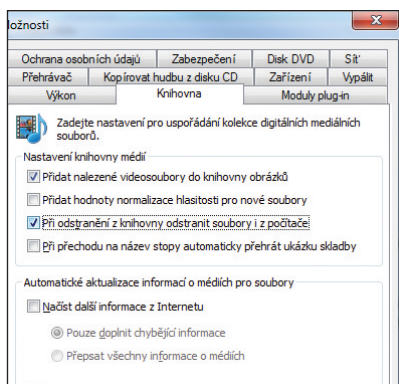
ložnosti

Ochrana osobních údajů | Zabezpečení | Disk DVD | Síť
Přehrávač | Kopírovat hudbu z disku CD | Zařízení | Vypálit
Výkon | Knihovna | Moduly plug-in

Zadejte nastavení pro uspořádání kolekce digitálních mediálních souborů.

Nastavení knihovny médií

Přidat nalezené videosoubory do knihovny obrázků

Přidat hodnoty normalizace hlasitosti pro nové soubory

Při odstranění z knihovny odstranit soubory i z počítače

Při přechodu na název stopy automaticky přehrát ukázku skladby

Automatické aktualizace informací o médiích pro soubory

Načíst další informace z Internetu

Pouze doplnit chybějící informace

Přepsat všechny informace o médiích